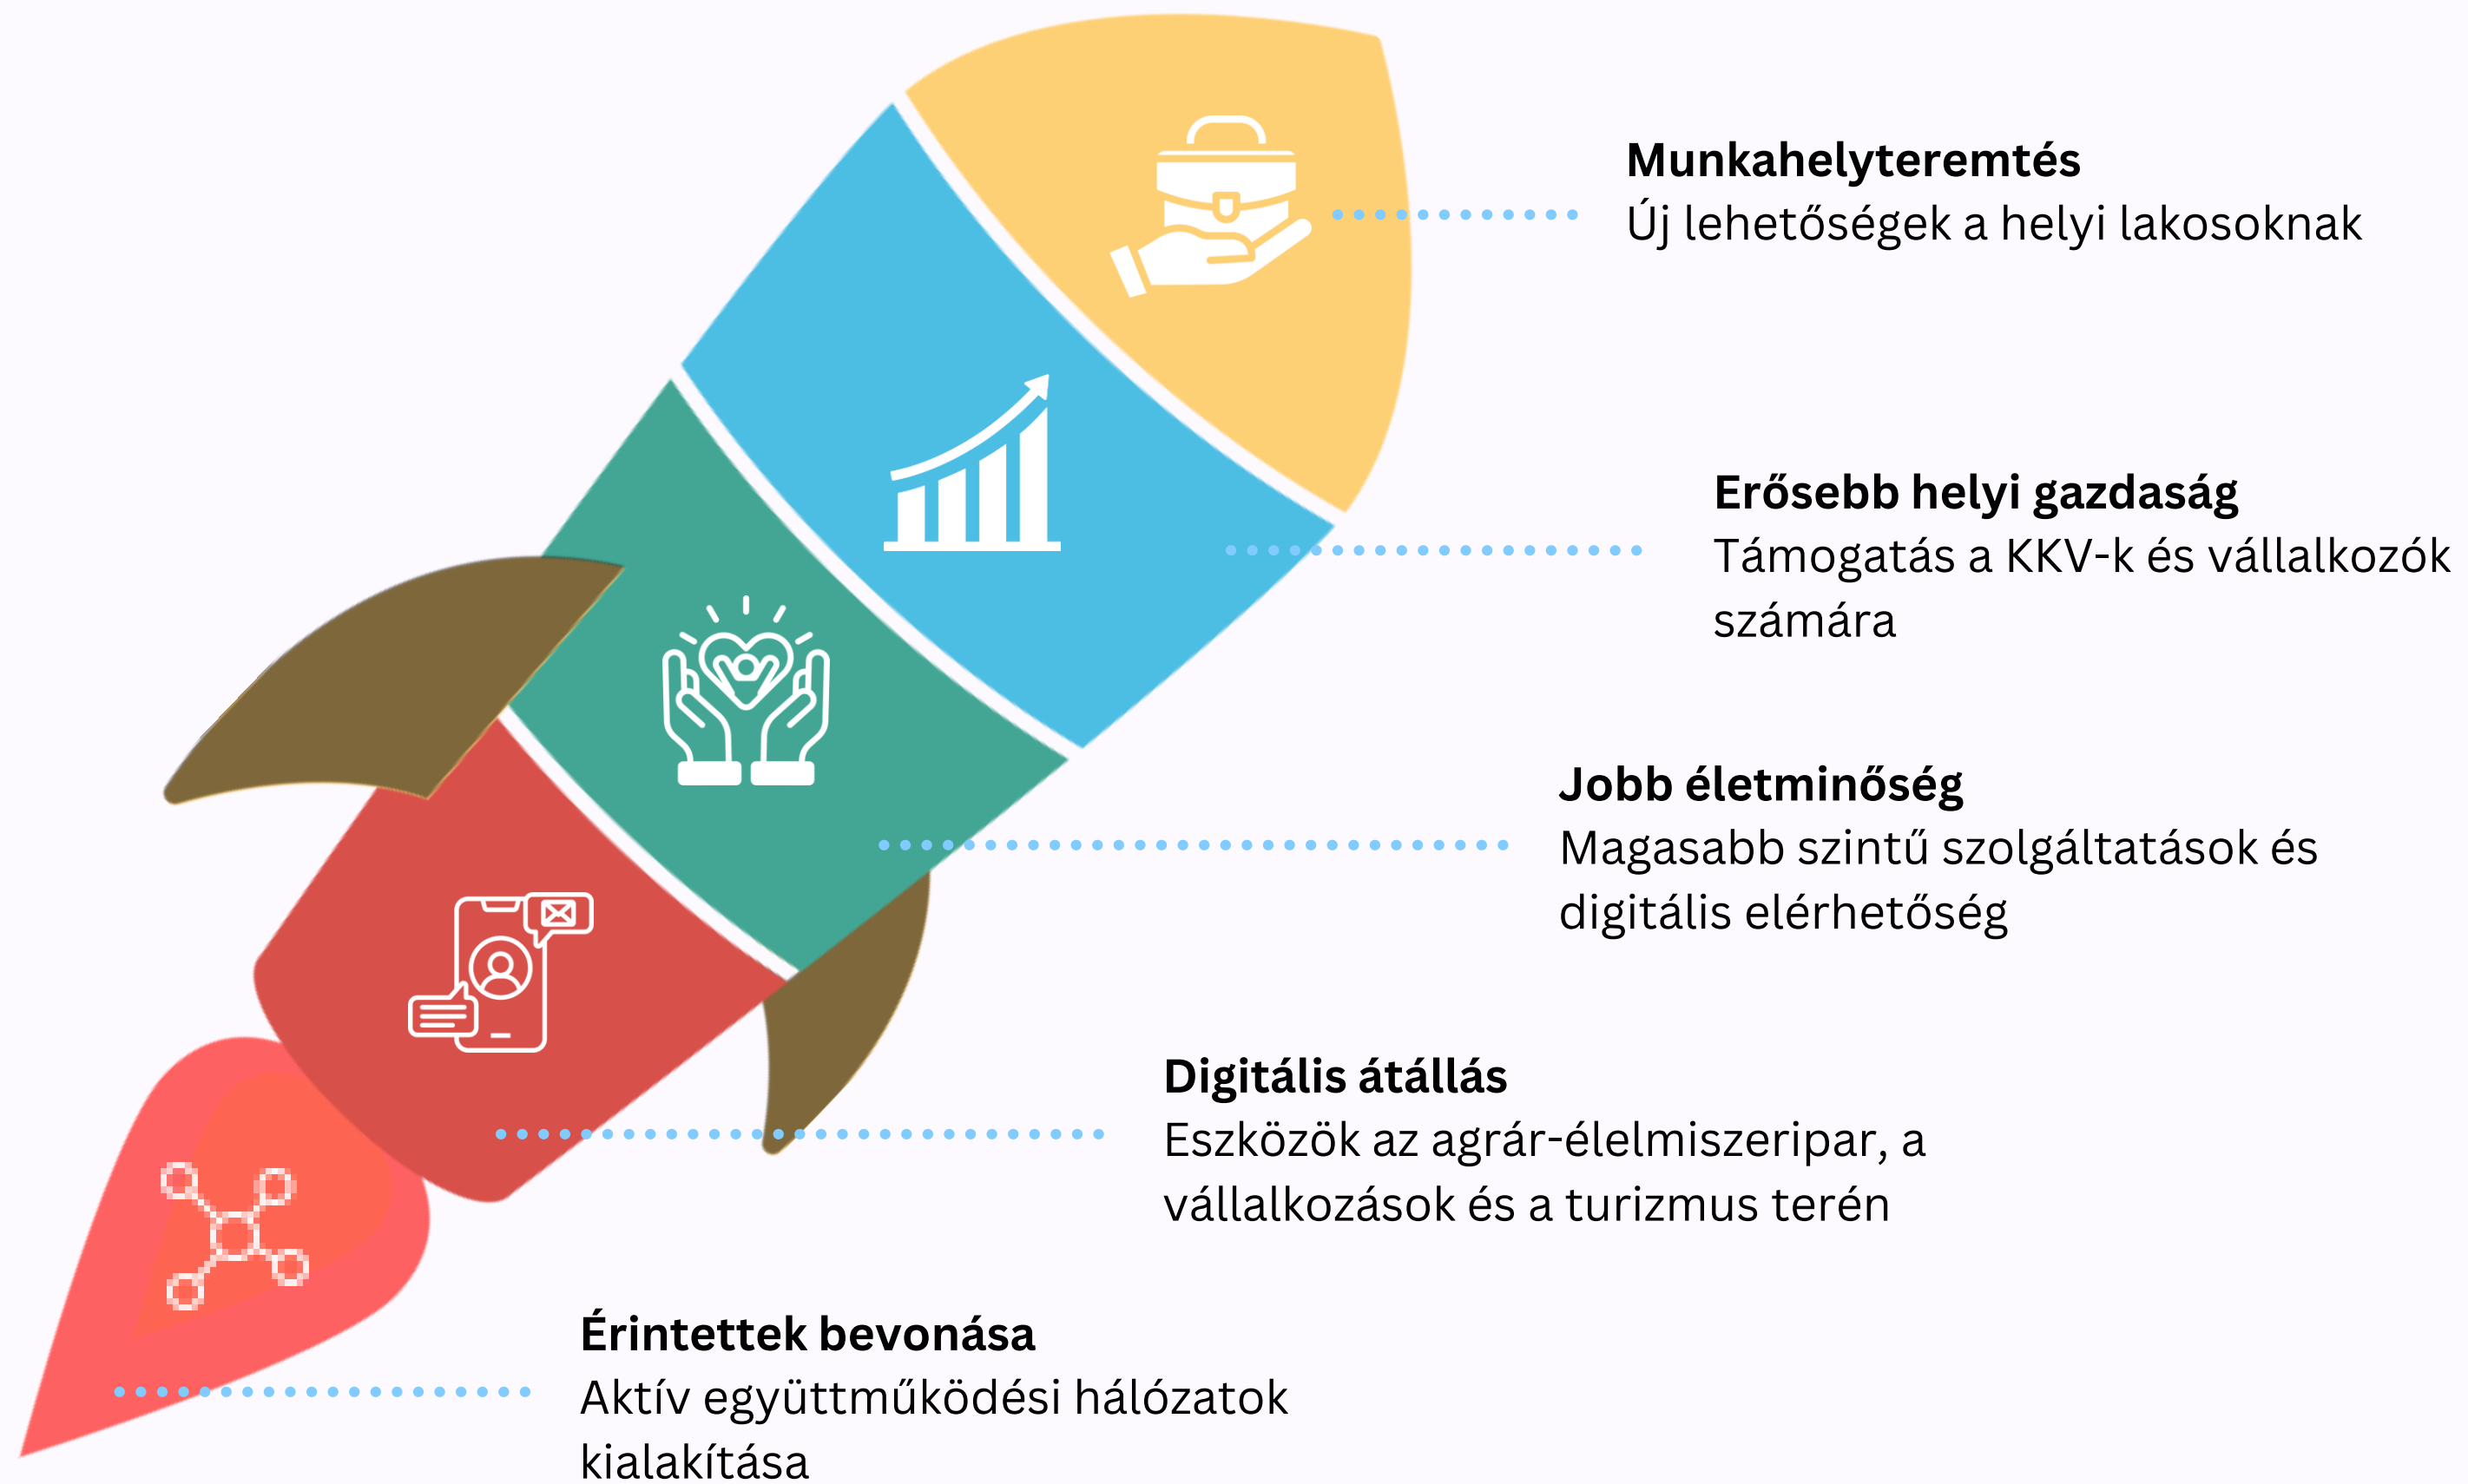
**Munkahelyteremtés**
Új lehetőségek a helyi lakosoknak

**Erősebb helyi gazdaság**
Támogatás a KKV-k és vállalkozók számára

**Jobb életminőség**
Magasabb szintű szolgáltatások és digitális elérhetőség

**Digitális átállás**
Eszközök az agrár-élelmiszeripar, a vállalkozások és a turizmus terén

**Érintettek bevonása**
Aktív együttműködési hálózatok kialakítása